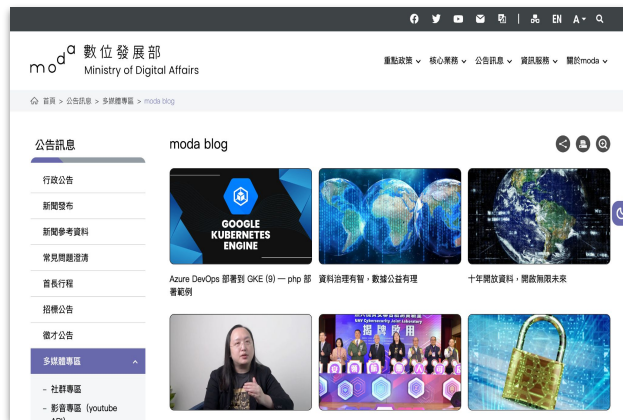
EN A

moda 數位發展部
Ministry of Digital Affairs

重點政策 核心業務 公告訊息 資訊服務 關於moda

首頁 > 公告訊息 > 多媒體專區 > moda blog

公告訊息

行政公告
新聞發布
新聞參考資料
常見問題澄清
首長行程
招標公告
徵才公告
多媒體專區
- 社群專區
- 影音專區（youtube

moda blog

GOOGLE KUBERNETES ENGINE

Azure DevOps 部署到 GKE (9) — php 部署範例

資料治理有智，數據公益有理

十年開放資料，開啟無限未來

揭牌啟用